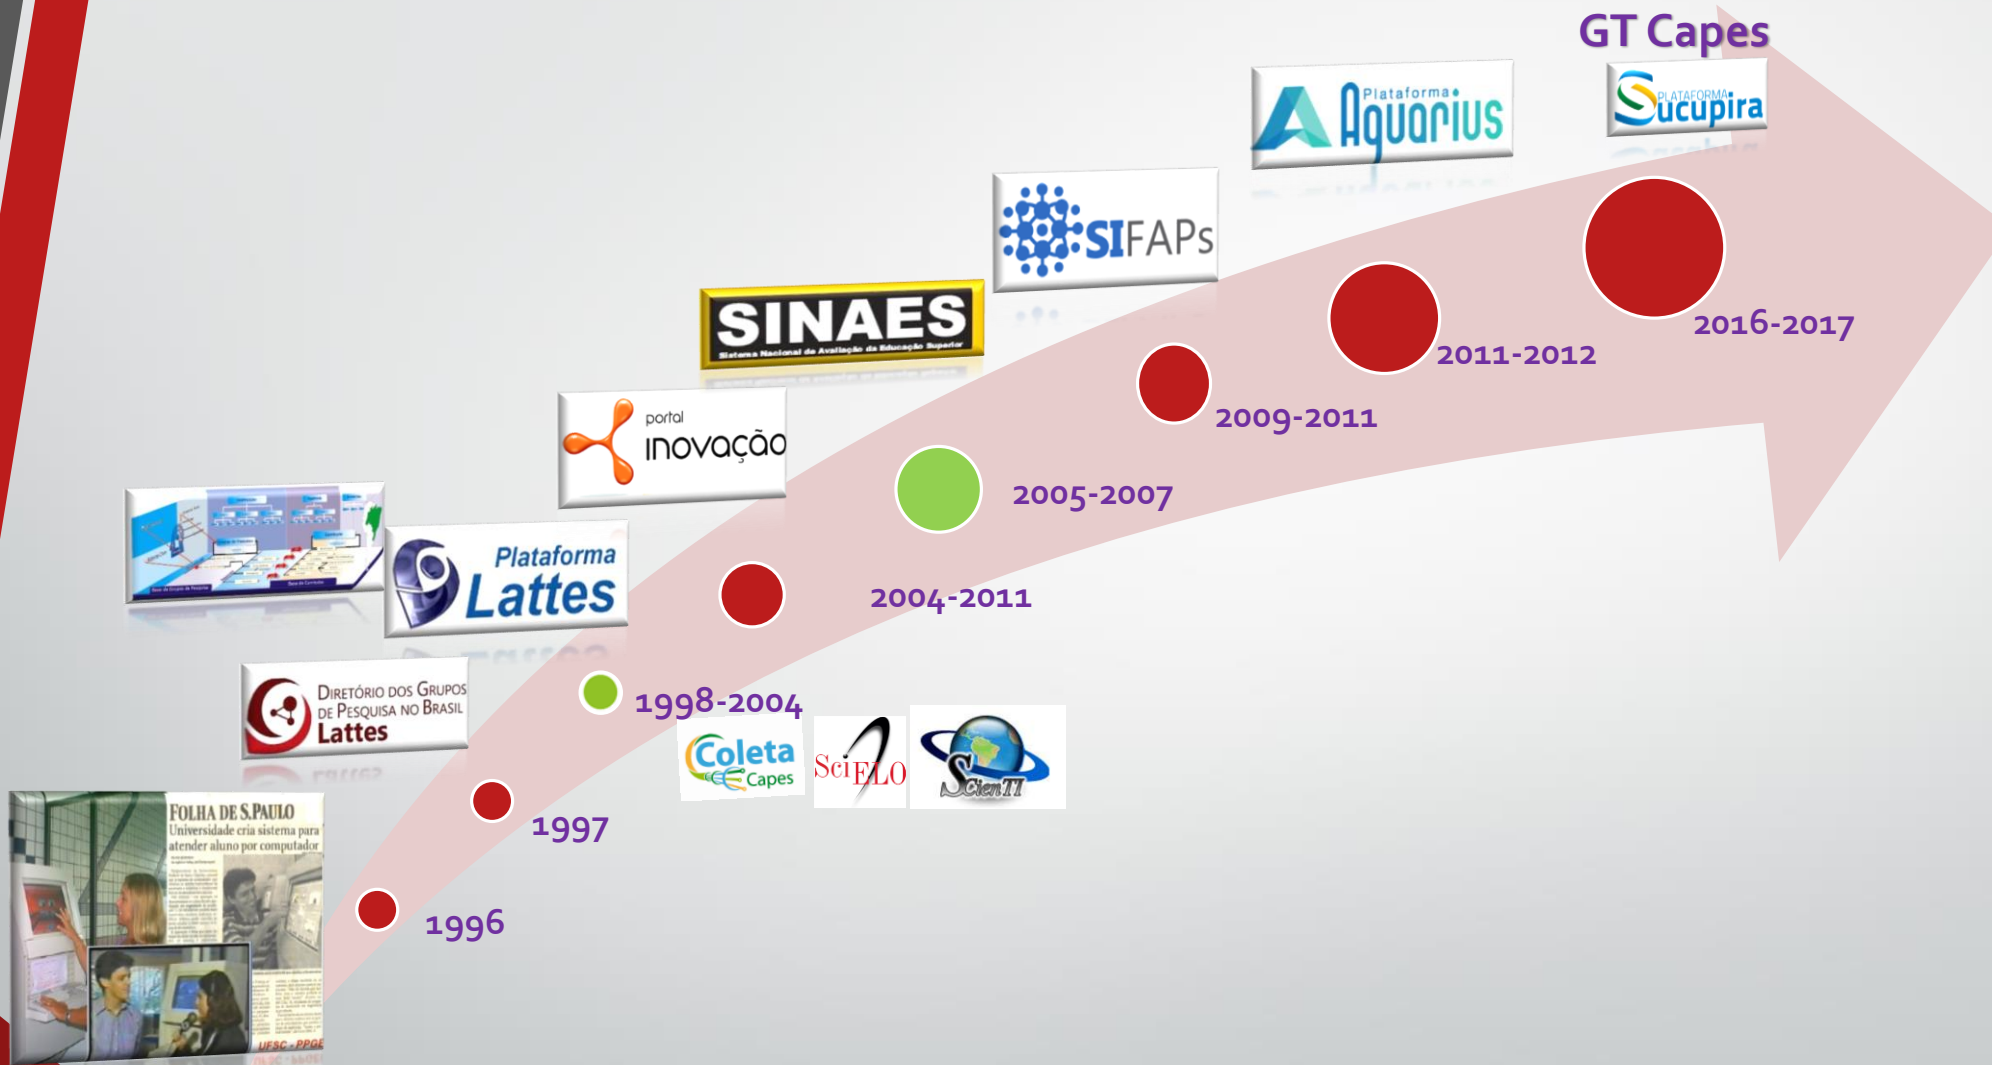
GT Capes

Plataforma Sucupira

Plataforma Aquarius

SIFAPs

SINAES
Sistema Nacional de Avaliação da Educação Superior

portal inovação

Plataforma Lattes

Diretório dos Grupos de Pesquisa no Brasil Lattes

FOLHA DE S.PAULO
Universidade cria sistema para atender aluno por computador

UFSC - PPGE

Coleta Capes

SciELO

ScienTI

1996

1997

1998-2004

2004-2011

2005-2007

2009-2011

2011-2012

2016-2017